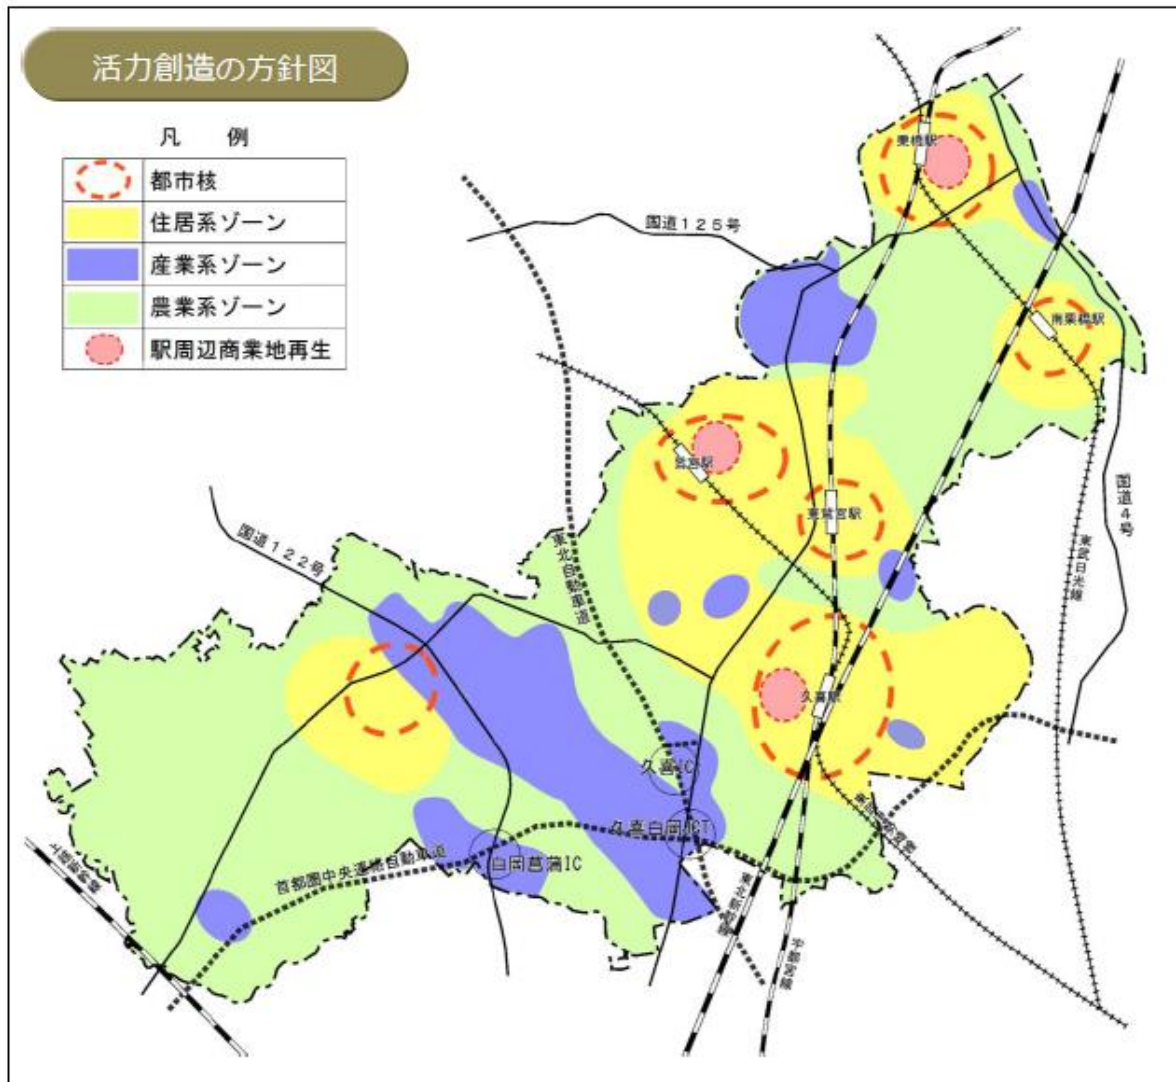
活力創造の方針図

凡　例

都市核
住居系ゾーン
産業系ゾーン
農業系ゾーン
駅周辺商業地再生

国道１２５号
東鷲駅
南栗橋駅
鷲宮駅
東鷲宮駅
国道４号
東武日光線
国道１２２号
東北自動車道
久喜駅
久喜IC
久喜白岡JCT
白岡菖蒲IC
首都圏中央連絡自動車道
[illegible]
東北新幹線
宇都宮線
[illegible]